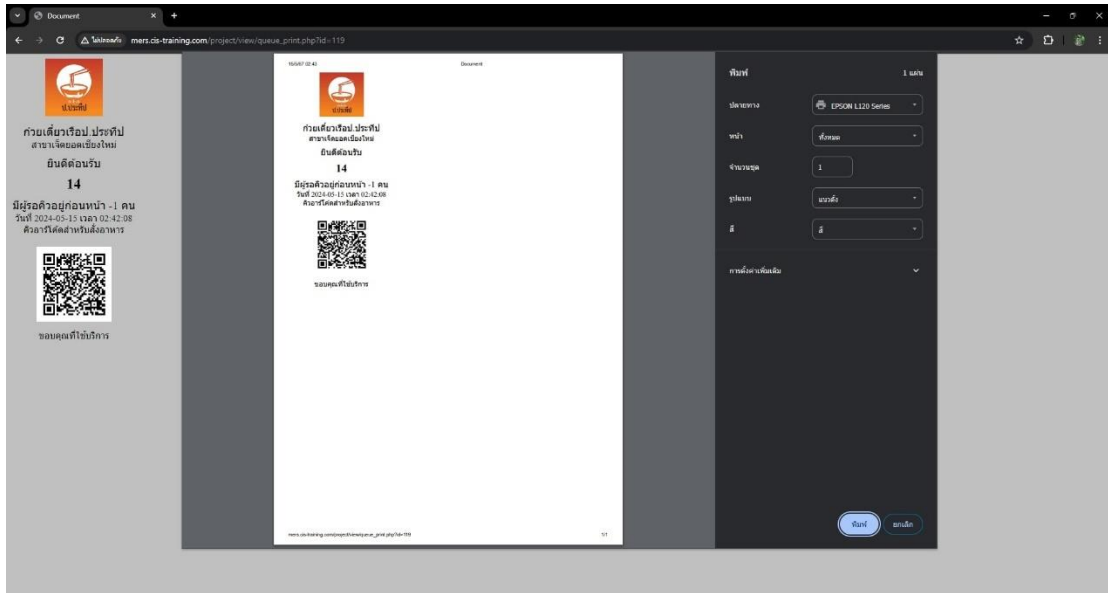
Document
ไม่ปลอดภัย mers.cis-training.com/project/view/queue_print.php?id=119

ป.ประทีป

ก๋วยเตี๋ยวเรือป.ประทีป
สาขาเจ็ดยอดเชียงใหม่
ยินดีต้อนรับ
14
มีผู้รอคิวอยู่ก่อนหน้า -1 คน
วันที่ 2024-05-15 เวลา 02:42:08
คิวอาร์โค้ดสำหรับสั่งอาหาร

ขอบคุณที่ใช้บริการ

15/5/67 02:42
Document

ป.ประทีป

ก๋วยเตี๋ยวเรือป.ประทีป
สาขาเจ็ดยอดเชียงใหม่
ยินดีต้อนรับ
14
มีผู้รอคิวอยู่ก่อนหน้า -1 คน
วันที่ 2024-05-15 เวลา 02:42:08
คิวอาร์โค้ดสำหรับสั่งอาหาร

ขอบคุณที่ใช้บริการ

mers.cis-training.com/project/view/queue_print.php?id=119
1/1

พิมพ์
1 แผ่น
ปลายทาง
EPSON L120 Series
หน้า
ทั้งหมด
จำนวนชุด
1
รูปแบบ
แนวตั้ง
สี
สี
การตั้งค่าเพิ่มเติม
พิมพ์
ยกเลิก